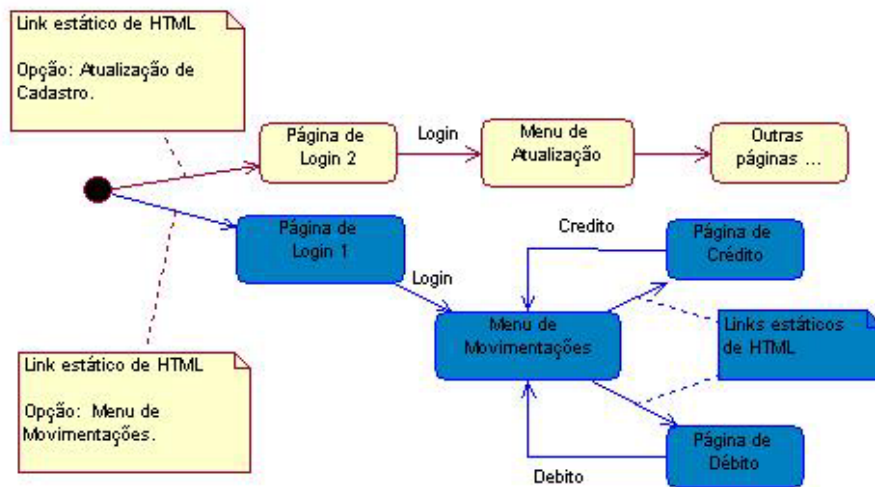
Link estático de HTML

Opção: Atualização de Cadastro.

Página de Login 2

Login

Menu de Atualização

Outras páginas ...

Página de Login 1

Credito

Página de Crédito

Login

Menu de Movimentações

Links estáticos de HTML

Link estático de HTML

Opção: Menu de Movimentações.

Página de Débito

Debito